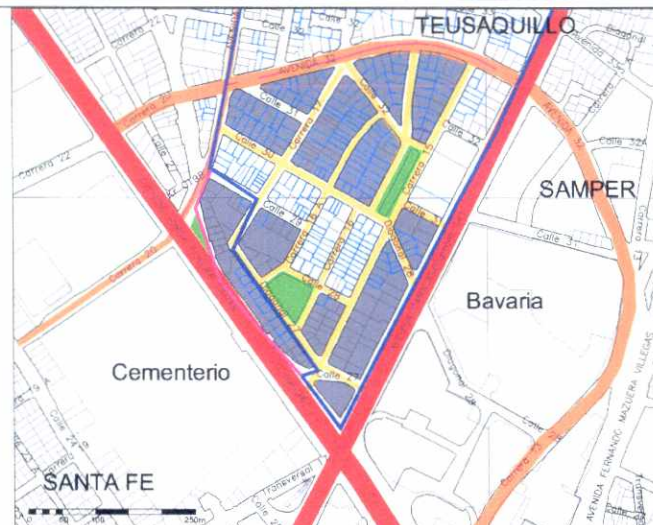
TEUSAQUILLO

Calle 32

Avenida 32

Carrera 22

Calle 31

Calle 30

Calle 29

Calle 28

Carrera 24

Carrera 17

Carrera 16

Carrera 15

Calle 32A

Calle 31

Calle 30

SAMPER

Bavaria

Cementerio

Calle 26

SANTA FE

AVENIDA FERNANDO MAZUERA VILLEGAS

Carrera 13

0 50 100 250m